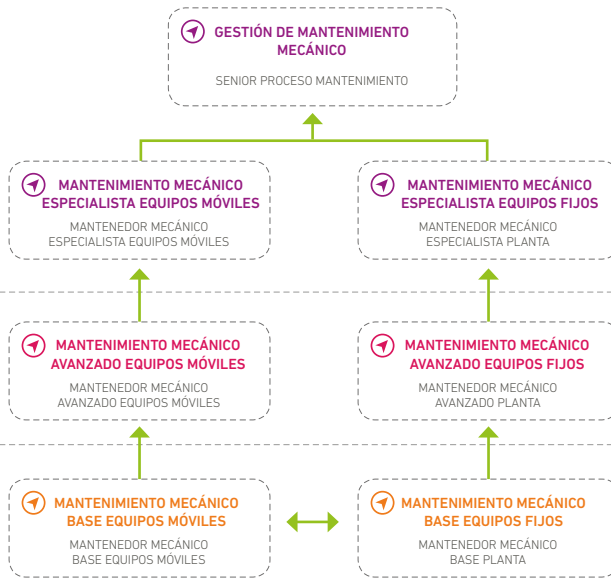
GESTIÓN DE MANTENIMIENTO MECÁNICO

SENIOR PROCESO MANTENIMIENTO

MANTENIMIENTO MECÁNICO ESPECIALISTA EQUIPOS MÓVILES

MANTENEDOR MECÁNICO ESPECIALISTA EQUIPOS MÓVILES

MANTENIMIENTO MECÁNICO ESPECIALISTA EQUIPOS FIJOS

MANTENEDOR MECÁNICO ESPECIALISTA PLANTA

MANTENIMIENTO MECÁNICO AVANZADO EQUIPOS MÓVILES

MANTENEDOR MECÁNICO AVANZADO EQUIPOS MÓVILES

MANTENIMIENTO MECÁNICO AVANZADO EQUIPOS FIJOS

MANTENEDOR MECÁNICO AVANZADO PLANTA

MANTENIMIENTO MECÁNICO BASE EQUIPOS MÓVILES

MANTENEDOR MECÁNICO BASE EQUIPOS MÓVILES

MANTENIMIENTO MECÁNICO BASE EQUIPOS FIJOS

MANTENEDOR MECÁNICO BASE PLANTA